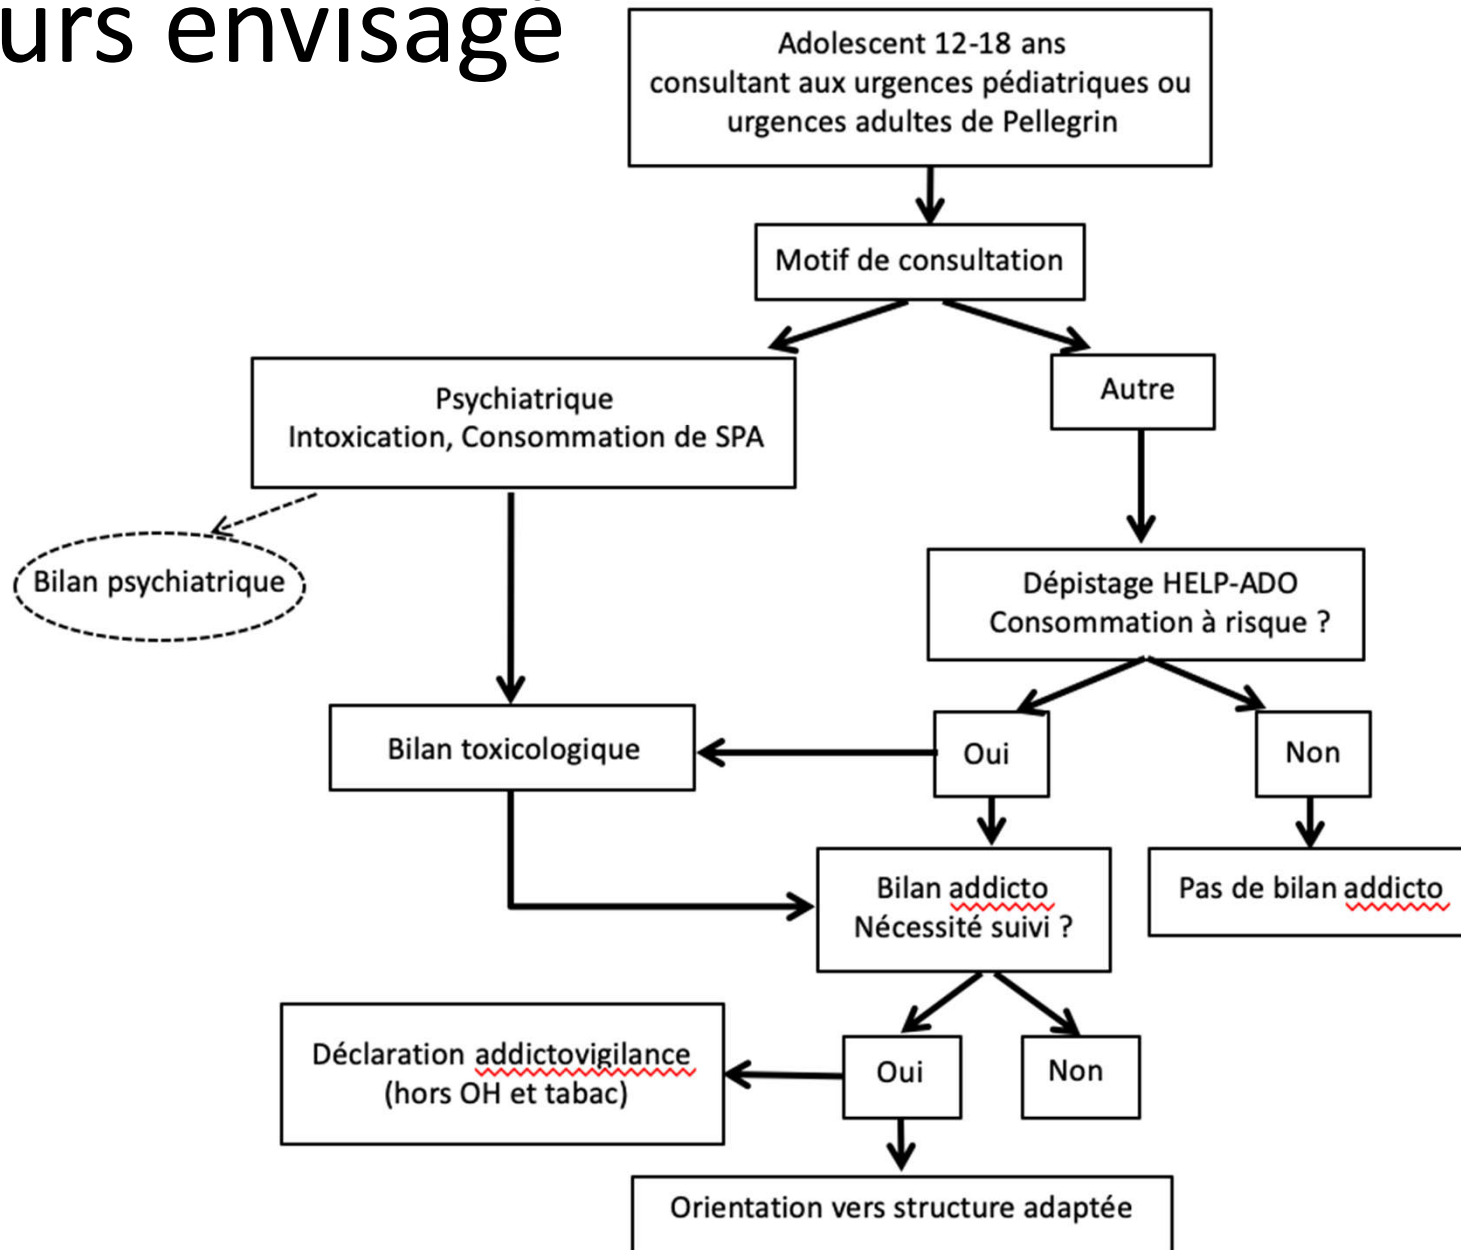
urs envisagé

Adolescent 12-18 ans consultant aux urgences pédiatriques ou urgences adultes de Pellegrin

Motif de consultation

Psychiatrique
Intoxication, Consommation de SPA

Autre

Bilan psychiatrique

Dépistage HELP-ADO
Consommation à risque ?

Bilan toxicologique

Oui

Non

Bilan addicto
Nécessité suivi ?

Pas de bilan addicto

Déclaration addictovigilance
(hors OH et tabac)

Oui

Non

Orientation vers structure adaptée